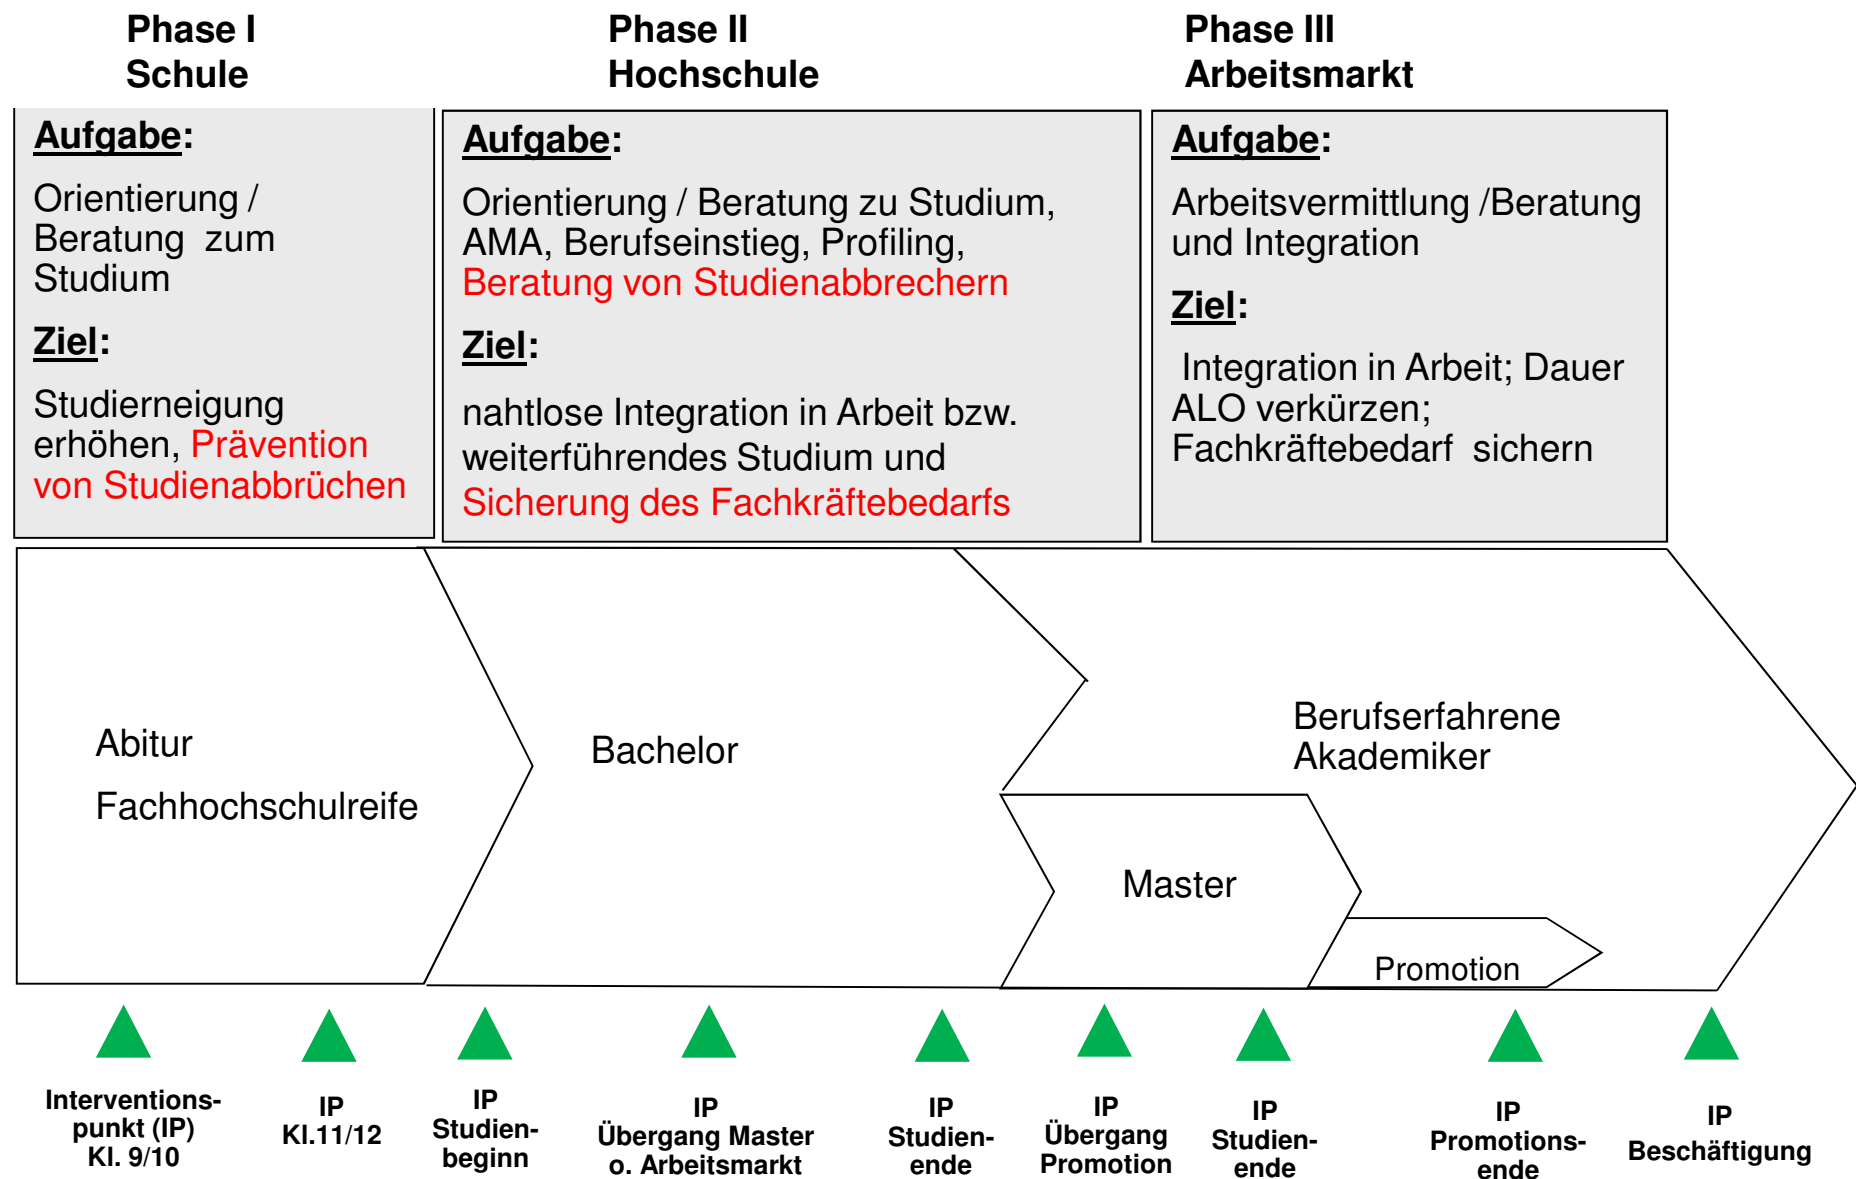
Phase I
Schule

Phase II
Hochschule

Phase III
Arbeitsmarkt

Aufgabe:

Orientierung / Beratung zum Studium

Ziel:

Studierneigung erhöhen, Prävention von Studienabbrüchen

Aufgabe:

Orientierung / Beratung zu Studium, AMA, Berufseinstieg, Profiling, Beratung von Studienabbrechern

Ziel:

nahtlose Integration in Arbeit bzw. weiterführendes Studium und Sicherung des Fachkräftebedarfs

Aufgabe:

Arbeitsvermittlung /Beratung und Integration

Ziel:

Integration in Arbeit; Dauer ALO verkürzen; Fachkräftebedarf sichern

Abitur

Fachhochschulreife

Bachelor

Berufserfahrene Akademiker

Master

Promotion

Interventionspunkt (IP) Kl. 9/10

IP Kl.11/12

IP Studienbeginn

IP Übergang Master o. Arbeitsmarkt

IP Studienende

IP Übergang Promotion

IP Studienende

IP Promotionsende

IP Beschäftigung